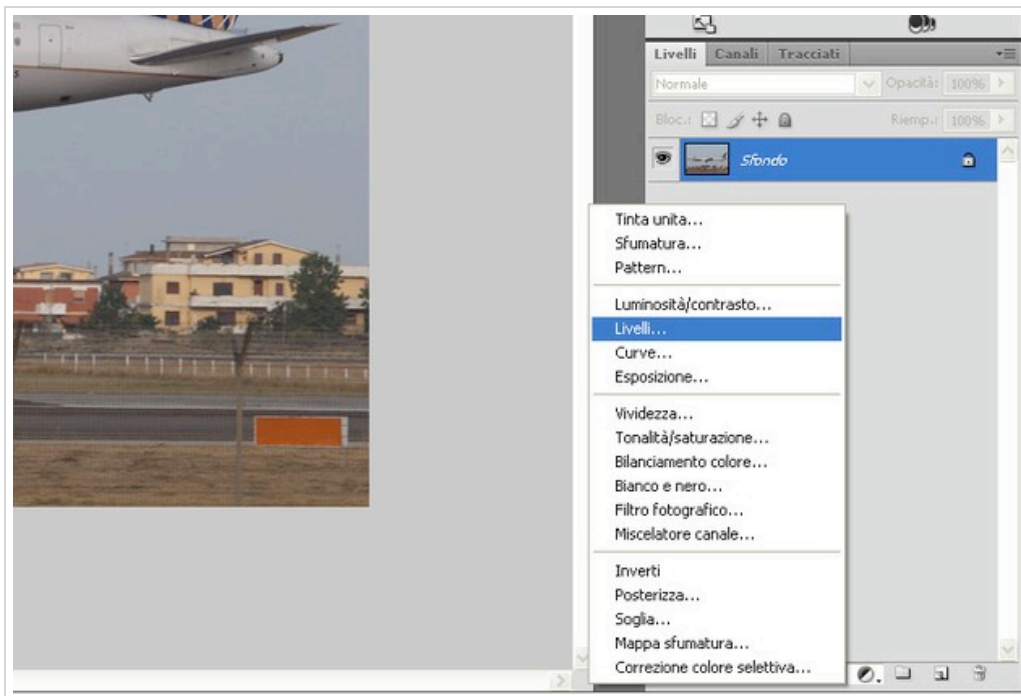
Livelli Canali Tracciati

Normale

Opacità: 100%

Bloc.:

Riemp.: 100%

Sfondo

Tinta unita...
Sfumatura...
Pattern...

Luminosità/contrasto...
Livelli...
Curve...
Esposizione...

Vividezza...
Tonalità/saturazione...
Bilanciamento colore...
Bianco e nero...
Filtro fotografico...
Miscelatore canale...

Inverti
Posterizza...
Soglia...
Mappa sfumatura...
Correzione colore selettiva...